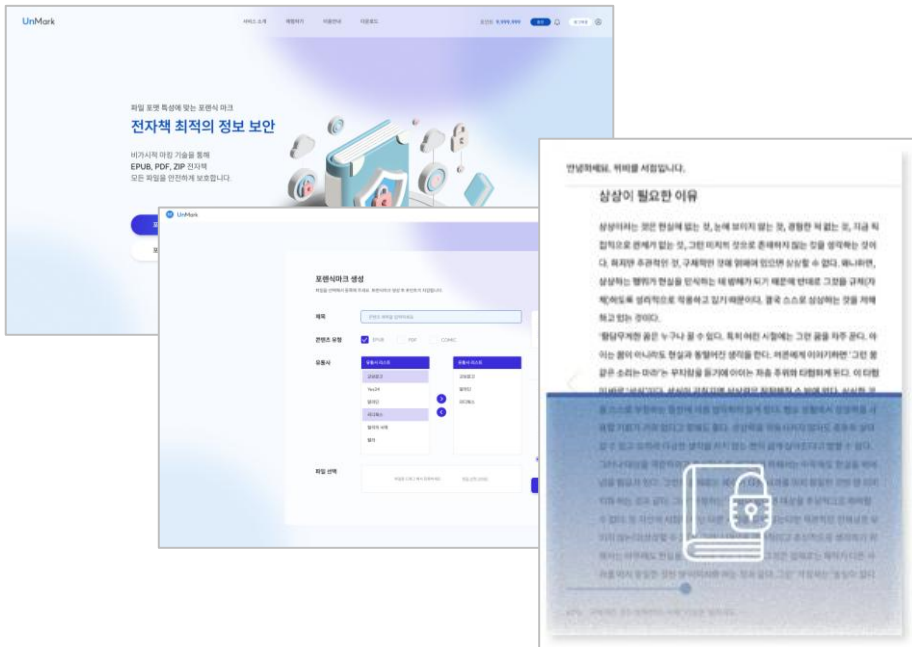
UnMark

서비스 소개 체험하기 이용안내 이용문의

포인트 9,999,999 충전 마이페이지

파일 포맷 특성에 맞는 포렌식 마크

전자책 최적의 정보 보안

비가시적 마킹 기술을 통해
EPUB, PDF, ZIP 전자책
모든 파일을 안전하게 보호합니다.

UnMark

포렌식마크 생성

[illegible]

제목

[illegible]

콘텐츠 유형

EPUB PDF COMIC

유통사

유통사 리스트

교보문고

Yes24

알라딘

리디북스

밀리의 서재

월리

유통사 리스트

교보문고

알라딘

리디북스

파일 선택

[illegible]

안녕하세요. 커피를 서점입니다.

상상이 필요한 이유

상상이라는 것은 현실에 없는 것, 눈에 보이지 않는 것, 경험한 적 없는 것, 지금 직접적으로 존재하지 않는 것, 그런 미지적 것으로 존재하지 않는 것을 생각하는 것이다. 하지만 추관적인 것, 구체적인 것에 얽매여 있으면 상상할 수 없다. 왜냐하면, 상상하는 행위가 현실을 인식하는 데 방해가 되기 때문에 반대로 그것을 규제(자제)하도록 설리적으로 작용하고 있기 때문이다. 결국 스스로 상상하는 것을 저해하고 있는 것이다.

'황당무계한 꿈은 누구나 꿀 수 있다. 특히 어린 시절에는 그런 꿈을 자주 꾼다. 아이는 뭘이 아니라도 현실과 동떨어진 생각을 한다. 어른에게 이야기하면 '그런 꿈 같은 소리는 마라'는 꾸지람을 듣기에 아이는 자꾸 주위와 타협하게 된다. 이 타협이 바로 '상식'이다. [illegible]

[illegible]